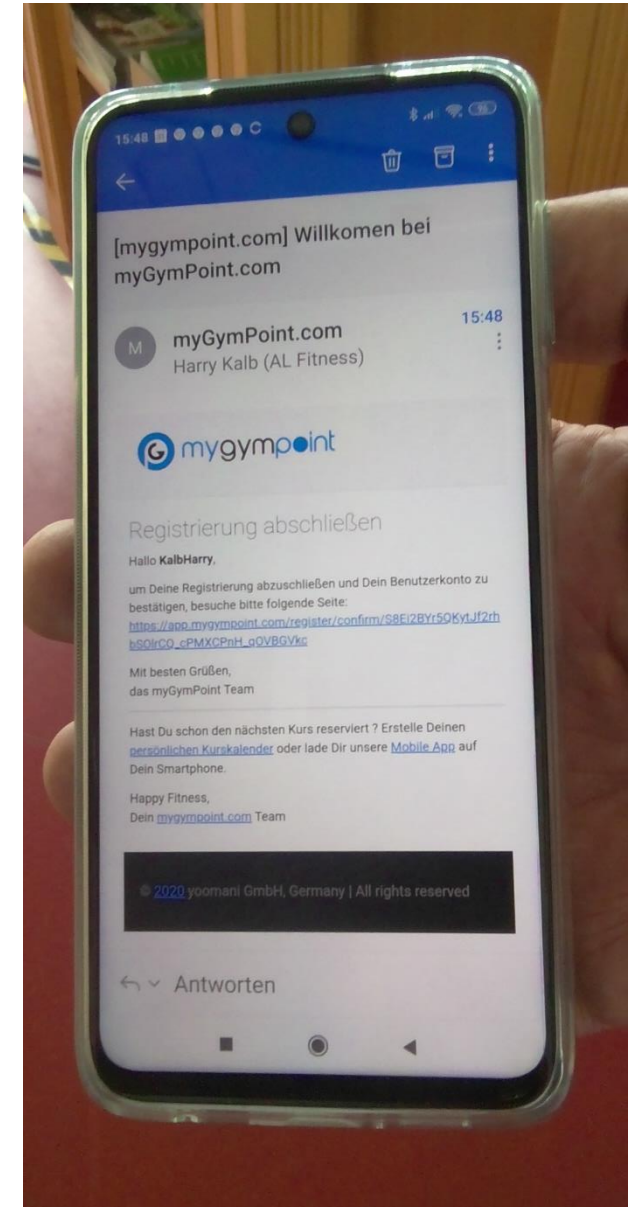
15:48

[mygympoint.com] Willkomen bei myGymPoint.com

M myGymPoint.com
Harry Kalb (AL Fitness)

15:48

mygympoint

Registrierung abschließen

Hallo KalbHarry,

um Deine Registrierung abzuschließen und Dein Benutzerkonto zu bestätigen, besuche bitte folgende Seite: https://app.mygympoint.com/register/confirm/S8Ei2BYr5QKytJf2rhbS0lrCQ_cPMXCPnH_gOVBGVkc

Mit besten Grüßen,
das myGymPoint Team

Hast Du schon den nächsten Kurs reserviert ? Erstelle Deinen persönlichen Kurskalender oder lade Dir unsere Mobile App auf Dein Smartphone.

Happy Fitness,
Dein mygympoint.com Team

© 2020 yoomani GmbH, Germany | All rights reserved

Antworten